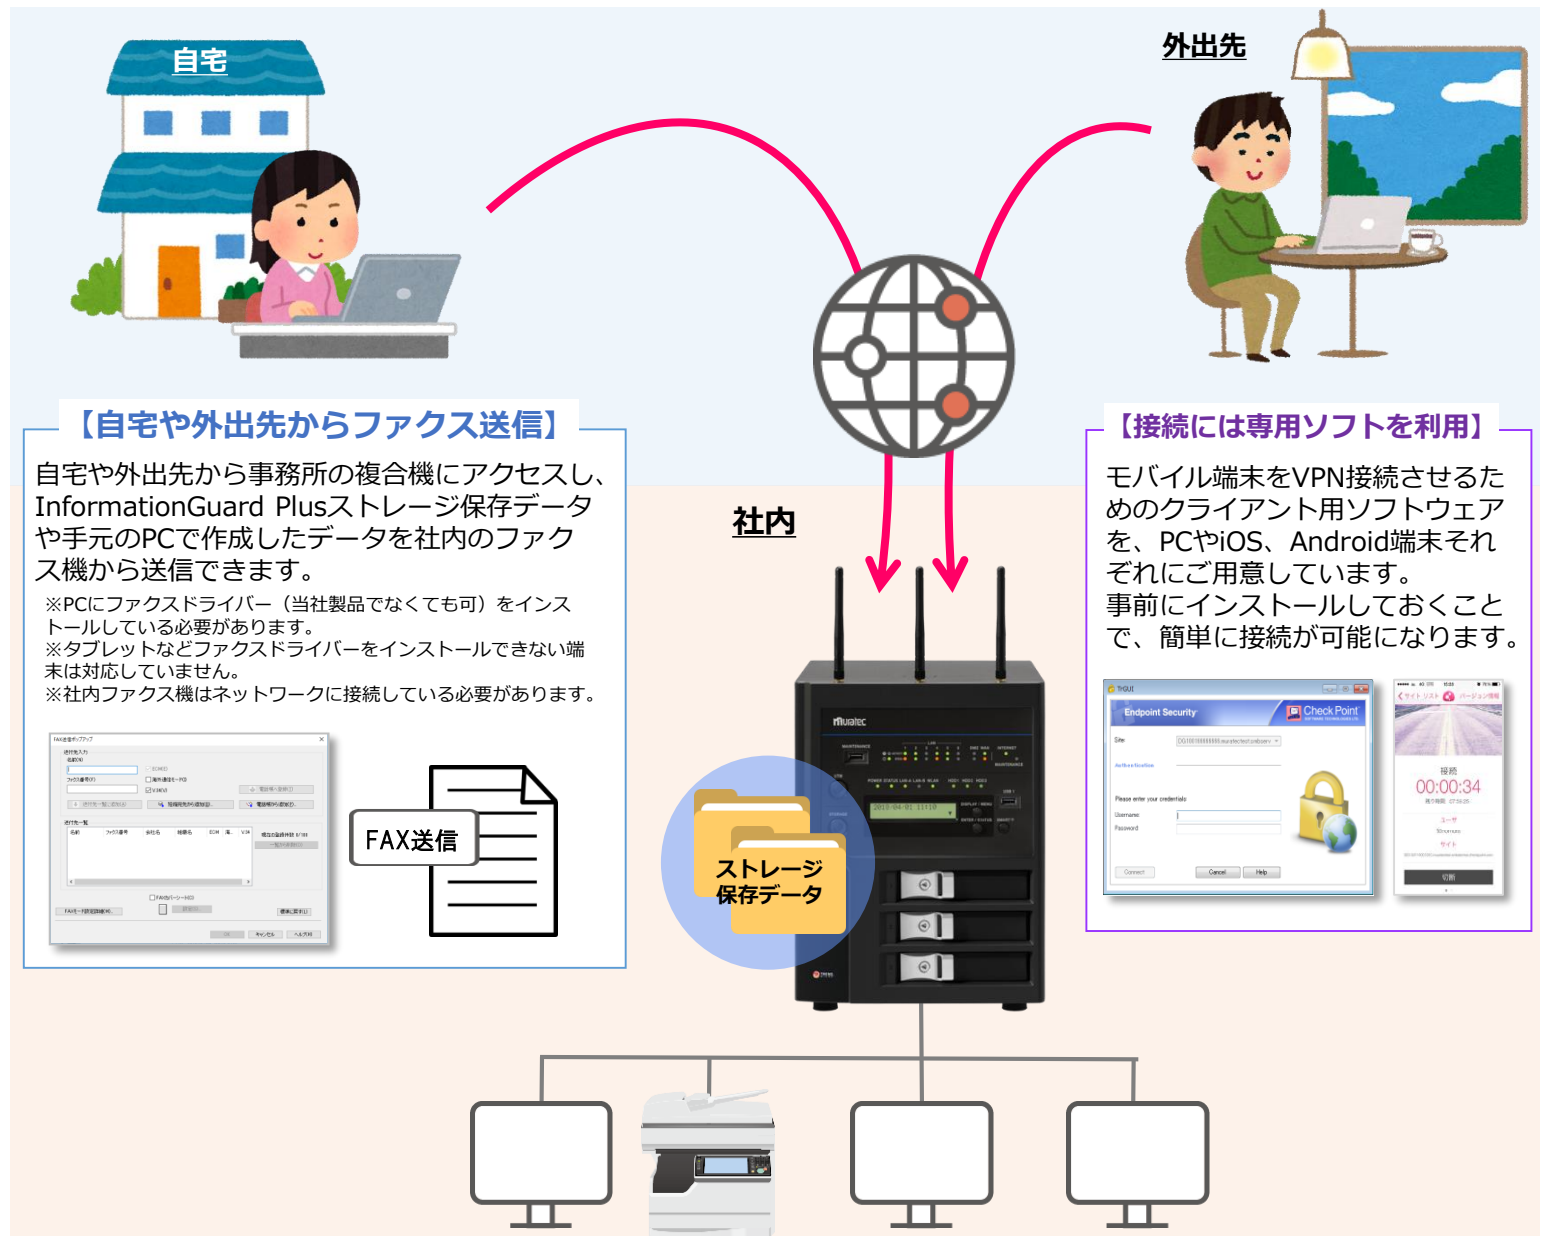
自宅

外出先

【自宅や外出先からファクス送信】

自宅や外出先から事務所の複合機にアクセスし、InformationGuard Plusストレージ保存データや手元のPCで作成したデータを社内のファクス機から送信できます。

※PCにファクスドライバー（当社製品でなくても可）をインストールしている必要があります。
※タブレットなどファクスドライバーをインストールできない端末は対応していません。
※社内ファクス機はネットワークに接続している必要があります。

FAX送信

社内

Muratec

ストレージ
保存データ

【接続には専用ソフトを利用】

モバイル端末をVPN接続させるためのクライアント用ソフトウェアを、PCやiOS、Android端末それぞれにご用意しています。
事前にインストールしておくことで、簡単に接続が可能になります。

Endpoint Security

Check Point

Site

Authentication

Please enter your credentials

Username

Password

Connect

Cancel

Help

接続

00:00:34

切断